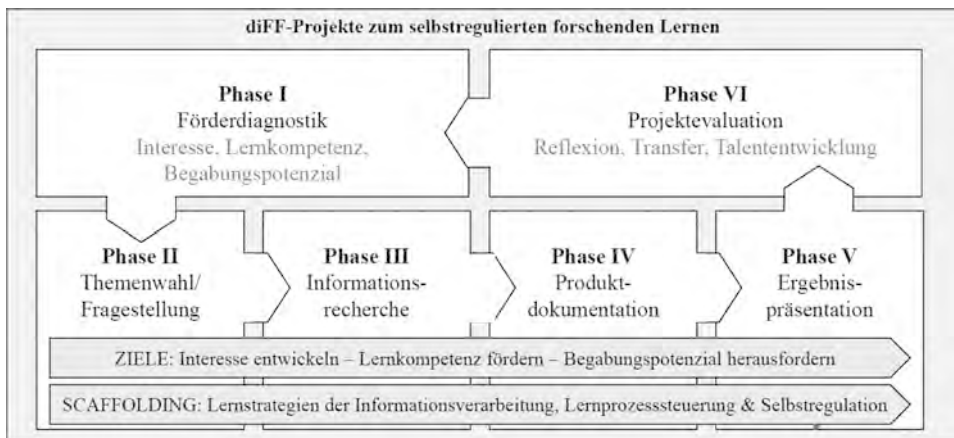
diFF-Projekte zum selbstregulierten forschenden Lernen

Phase I
Förderdiagnostik
Interesse, Lernkompetenz, Begabungspotenzial

Phase VI
Projektevaluation
Reflexion, Transfer, Talententwicklung

Phase II
Themenwahl/ Fragestellung

Phase III
Informationsrecherche

Phase IV
Produktdokumentation

Phase V
Ergebnispräsentation

ZIELE: Interesse entwickeln – Lernkompetenz fördern – Begabungspotenzial herausfordern

SCAFFOLDING: Lernstrategien der Informationsverarbeitung, Lernprozesssteuerung & Selbstregulation